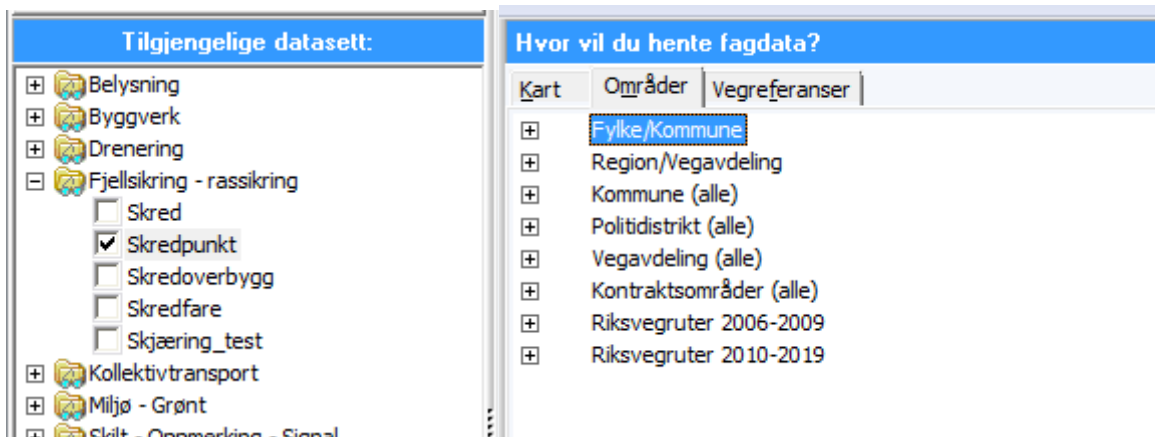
Tilgjengelige datasett:

Belysning
Byggverk
Drenering
Fjellsikring - rassikring
Skred
Skredpunkt
Skredoverbygg
Skredfare
Skjæring_test
Kollektivtransport
Miljø - Grønt
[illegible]

Hvor vil du hente fagdata?

Kart | Områder | Vegreferanser

Fylke/Kommune
Region/Vegavdeling
Kommune (alle)
Politidistrikt (alle)
Vegavdeling (alle)
Kontraktsområder (alle)
Riksvegruter 2006-2009
Riksvegruter 2010-2019